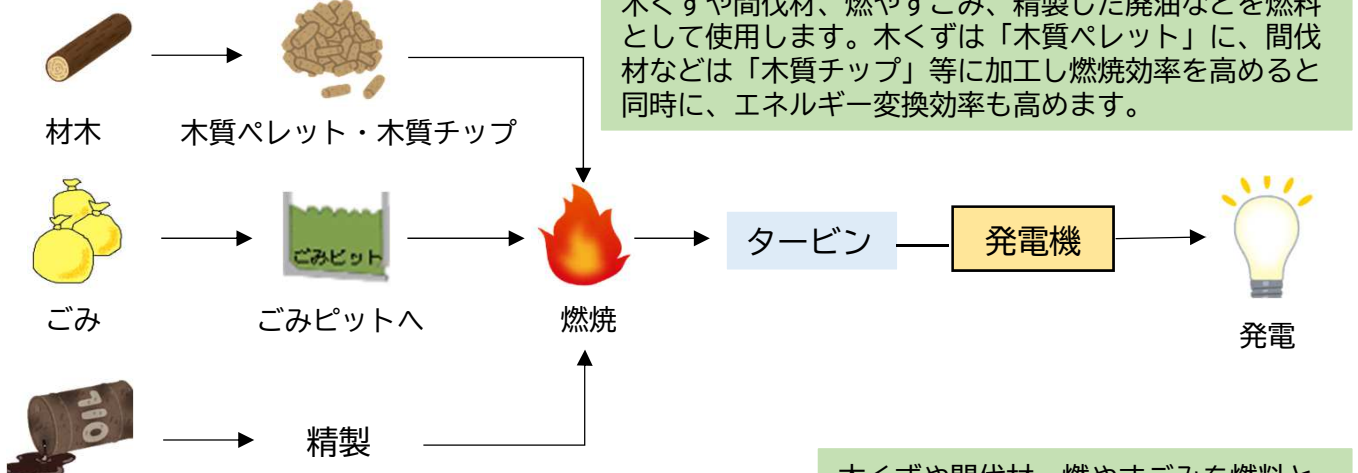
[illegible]として使用します。木くずは「木質ペレット」に、間伐材などは「木質チップ」等に加工し燃焼効率を高めると同時に、エネルギー変換効率も高めます。

材木

木質ペレット・木質チップ

ごみ

ごみピット

ごみピットへ

燃焼

タービン

発電機

発電

OIL

精製

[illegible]